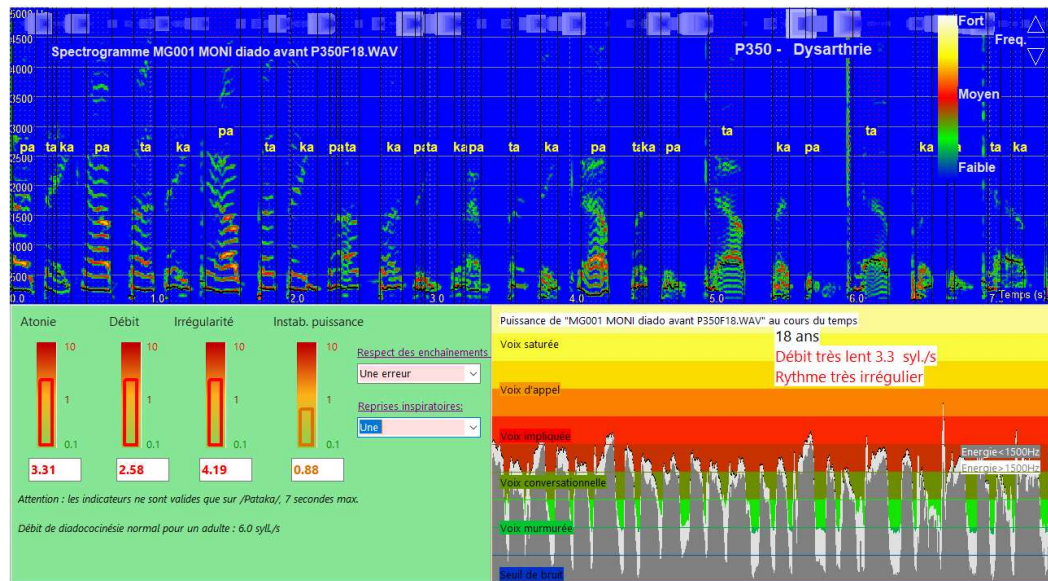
5000 Hz
4500
4000
3500
3000
2500
2000
1500
1000
500
Spectrogramme MG001 MONI diado avant P350F18.WAV

P350 - Dysarthrie

Fort
Freq.
Moyen
Faible

pa ta ka pa ta ka ta ka pa ta ka pa ta ka pa pa ta ka pa ta ka pa ta ka pa ta ka pa ta ka ta ka

0.0 1.0 2.0 3.0 4.0 5.0 6.0 7 Temps (s)

Atonie Débit Irrégularité Instab. puissance

10 10 10 10
1 1 1 1
0.1 0.1 0.1 0.1

3.31 2.58 4.19 0.88

Respect des enchaînements
Une erreur

Reprises inspiratoires:
Une

Attention : les indicateurs ne sont valides que sur /Pataka/, 7 secondes max.

Débit de diadococinésie normal pour un adulte : 6.0 syl./s

Puissance de "MG001 MONI diado avant P350F18.WAV" au cours du temps

18 ans
Débit très lent 3.3 syl./s
Rythme très irrégulier

Voix saturée
Voix d'appel
Voix impliquée
Energie<1500Hz
Energie>1500Hz
Voix conversationnelle
Voix murmurée
Seuil de bruit